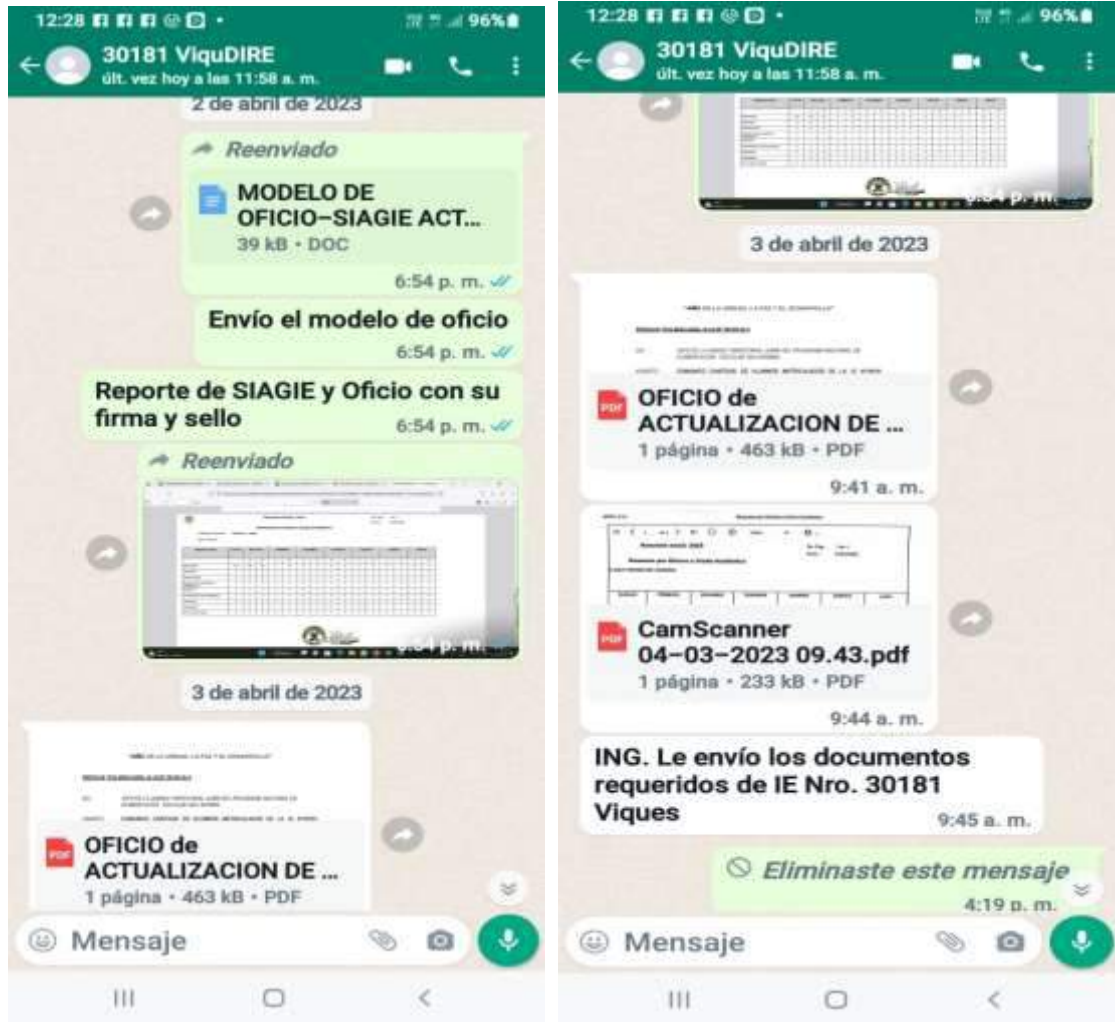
12:28 96%

30181 ViquDIRE
últ. vez hoy a las 11:58 a. m.

2 de abril de 2023

Reenviado
MODELO DE OFICIO–SIAGIE ACT...
39 kB • DOC
6:54 p. m.

Envío el modelo de oficio
6:54 p. m.

Reporte de SIAGIE y Oficio con su firma y sello
6:54 p. m.

Reenviado
6:54 p. m.

3 de abril de 2023

OFICIO de ACTUALIZACION DE ...
1 página • 463 kB • PDF

Mensaje

12:28 96%

30181 ViquDIRE
últ. vez hoy a las 11:58 a. m.

6:54 p. m.

3 de abril de 2023

OFICIO de ACTUALIZACION DE ...
1 página • 463 kB • PDF
9:41 a. m.

CamScanner 04–03–2023 09.43.pdf
1 página • 233 kB • PDF
9:44 a. m.

ING. Le envío los documentos requeridos de IE Nro. 30181 Viques
9:45 a. m.

Eliminaste este mensaje
4:19 p. m.

Mensaje